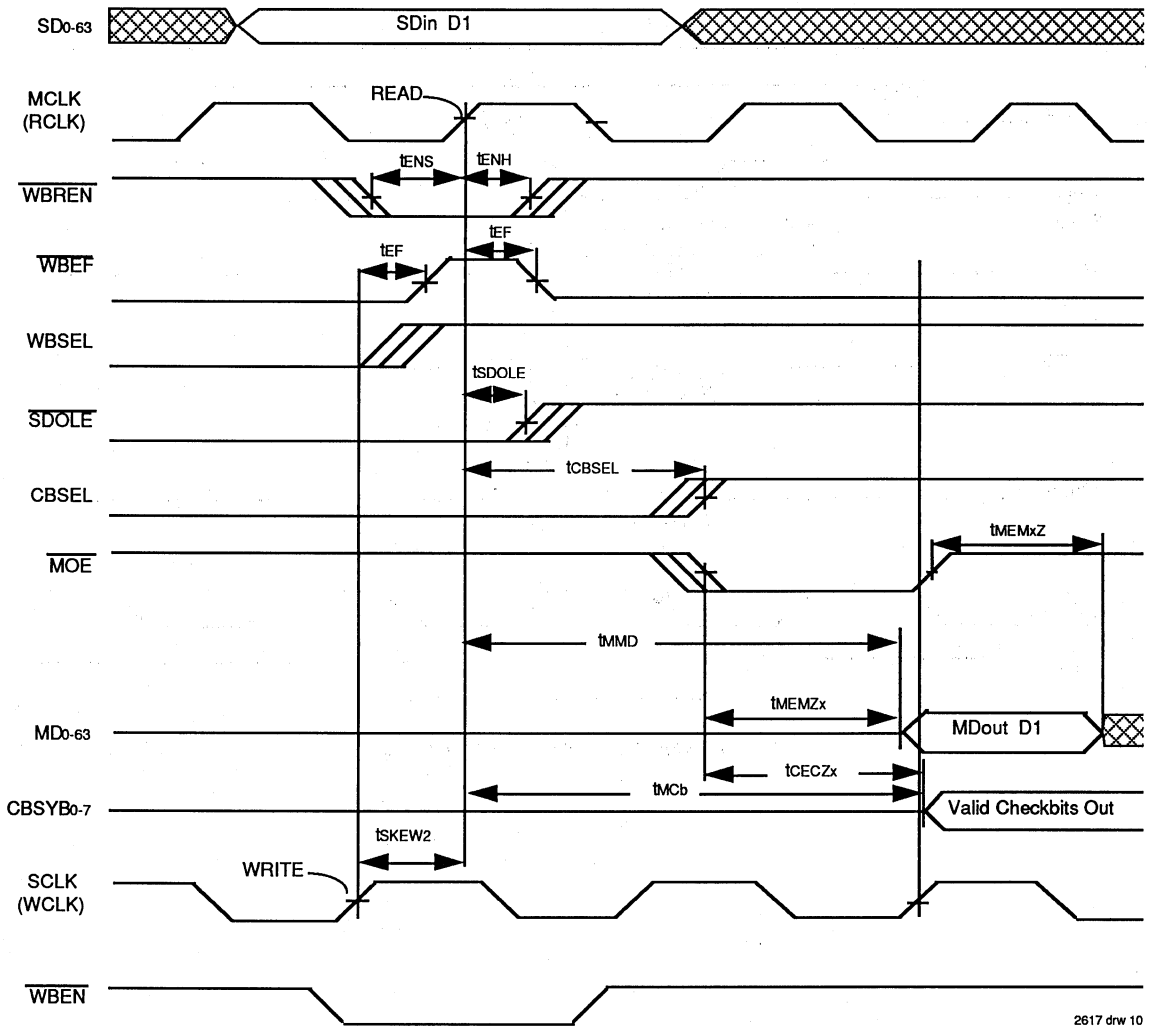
$SD_{0-63}$

SDin D1

MCLK (RCLK)

READ

$\overline{WBREN}$

$t_{ENS}$

$t_{ENH}$

$\overline{WBEF}$

$t_{EF}$

$t_{EF}$

WBSEL

$t_{SDOLE}$

$\overline{SDOLE}$

CBSEL

$t_{CBSEL}$

$\overline{MOE}$

$t_{MEMxZ}$

$t_{MMD}$

$t_{MEMZx}$

$MD_{0-63}$

MDout D1

$t_{CECZx}$

$CBSYB_{0-7}$

$t_{MCb}$

Valid Checkbits Out

$t_{SKEW2}$

SCLK (WCLK)

WRITE

$\overline{WBEN}$

2617 drw 10